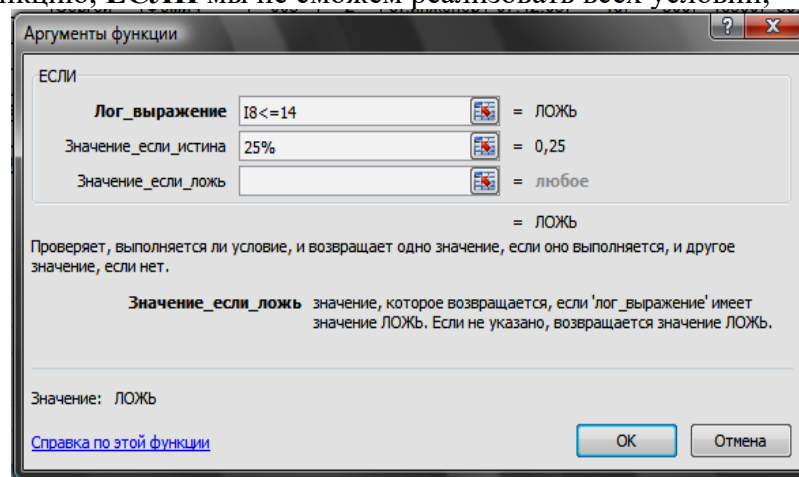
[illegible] ЕСЛИ мы не сможем реализовать всех условий, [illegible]

Аргументы функции

?

X

ЕСЛИ

Лог_выражение | I8<=14 | = ЛОЖЬ

Значение_если_истина | 25% | = 0,25

Значение_если_ложь | | = любое

= ЛОЖЬ

Проверяет, выполняется ли условие, и возвращает одно значение, если оно выполняется, и другое значение, если нет.

Значение_если_ложь значение, которое возвращается, если 'лог_выражение' имеет значение ЛОЖЬ. Если не указано, возвращается значение ЛОЖЬ.

Значение: ЛОЖЬ

Справка по этой функции

ОК

Отмена